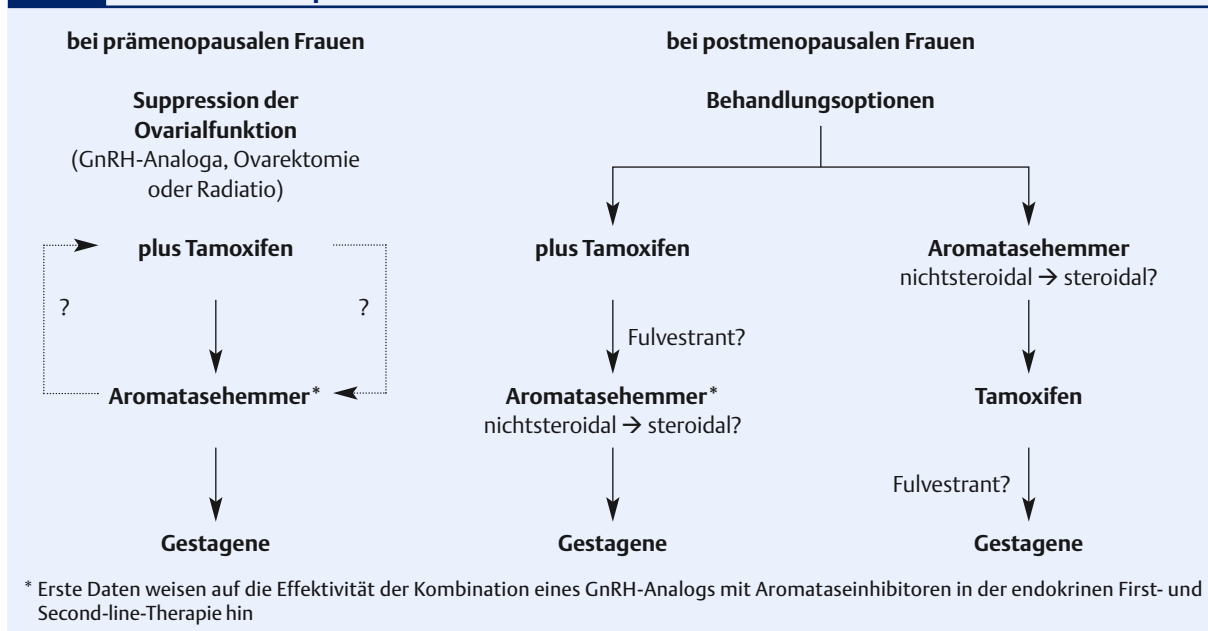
bei prämenopausalen Frauen

Suppression der Ovarialfunktion
(GnRH-Analoga, Ovarektomie oder Radiatio)

plus Tamoxifen

?

?

Aromatasehemmer*

Gestagene

bei postmenopausalen Frauen

Behandlungsoptionen

plus Tamoxifen

Fulvestrant?

Aromatasehemmer*
nichtsteroidal → steroidal?

Gestagene

Aromatasehemmer
nichtsteroidal → steroidal?

Tamoxifen

Fulvestrant?

Gestagene

* Erste Daten weisen auf die Effektivität der Kombination eines GnRH-Analogs mit Aromataseinhibitoren in der endokrinen First- und Second-line-Therapie hin